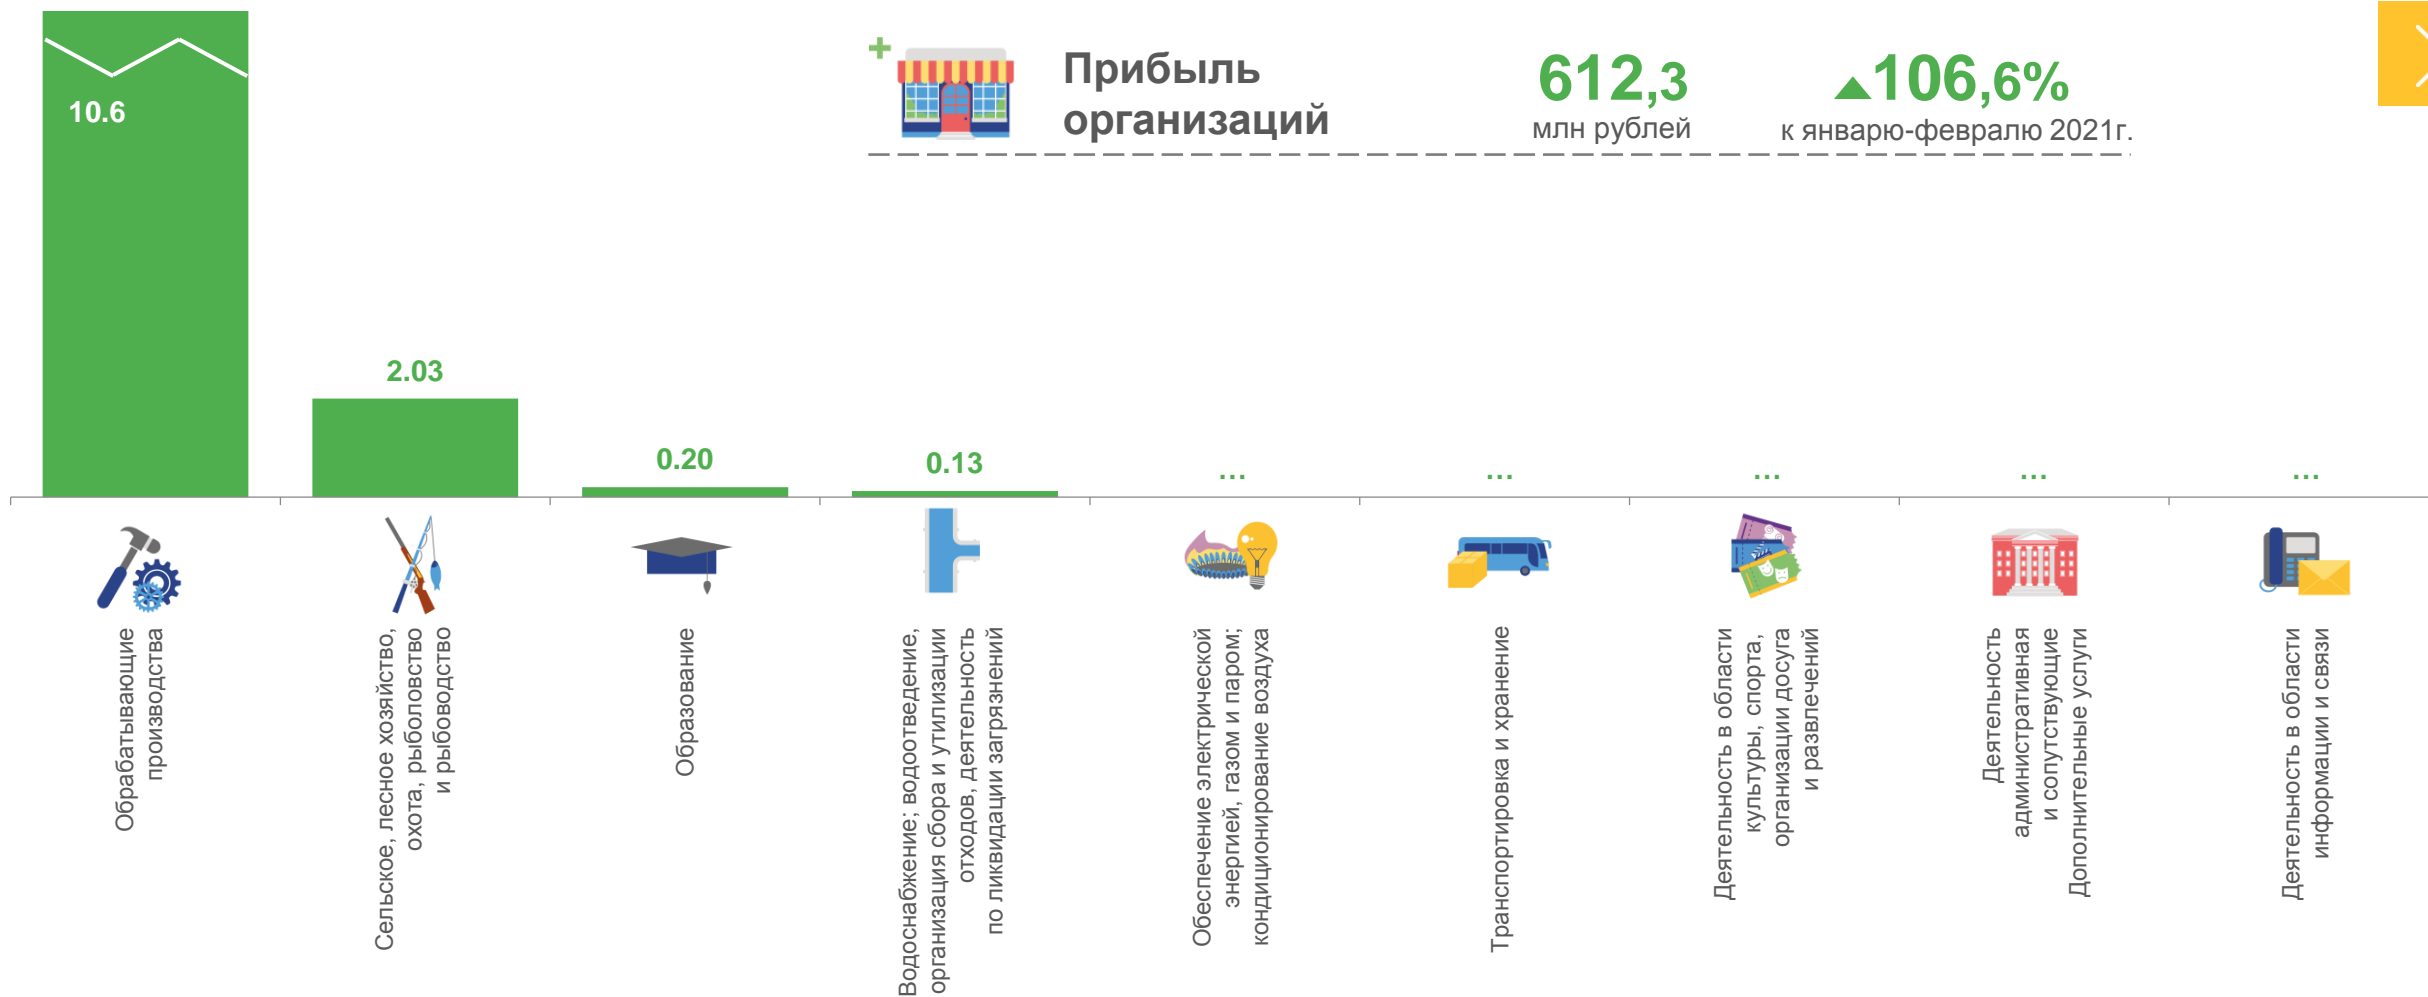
Прибыль организаций

612,3
млн рублей

106,6%
к январю-февралю 2021г.

10.6
2.03
0.20
0.13
...
...
...
...
...

Обрабатывающие производства

Сельское, лесное хозяйство, охота, рыболовство и рыбоводство

Образование

Водоснабжение; водоотведение, организация сбора и утилизации отходов, деятельность по ликвидации загрязнений

Обеспечение электрической энергией, газом и паром; кондиционирование воздуха

Транспортировка и хранение

Деятельность в области культуры, спорта, организации досуга и развлечений

Деятельность административная и сопутствующие дополнительные услуги

Деятельность в области информации и связи